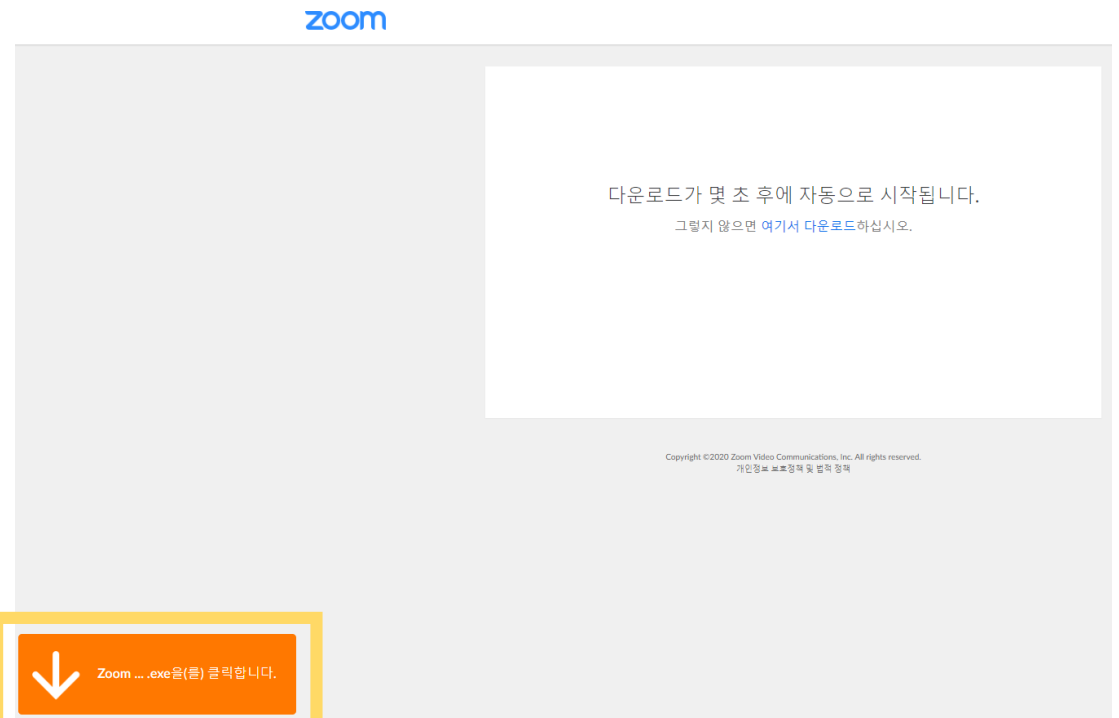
zoom

다운로드가 몇 초 후에 자동으로 시작됩니다.

그렇지 않으면 여기서 다운로드하십시오.

Copyright ©2020 Zoom Video Communications, Inc. All rights reserved.
개인정보 보호정책 및 법적 정책

Zoom ... .exe을(를) 클릭합니다.